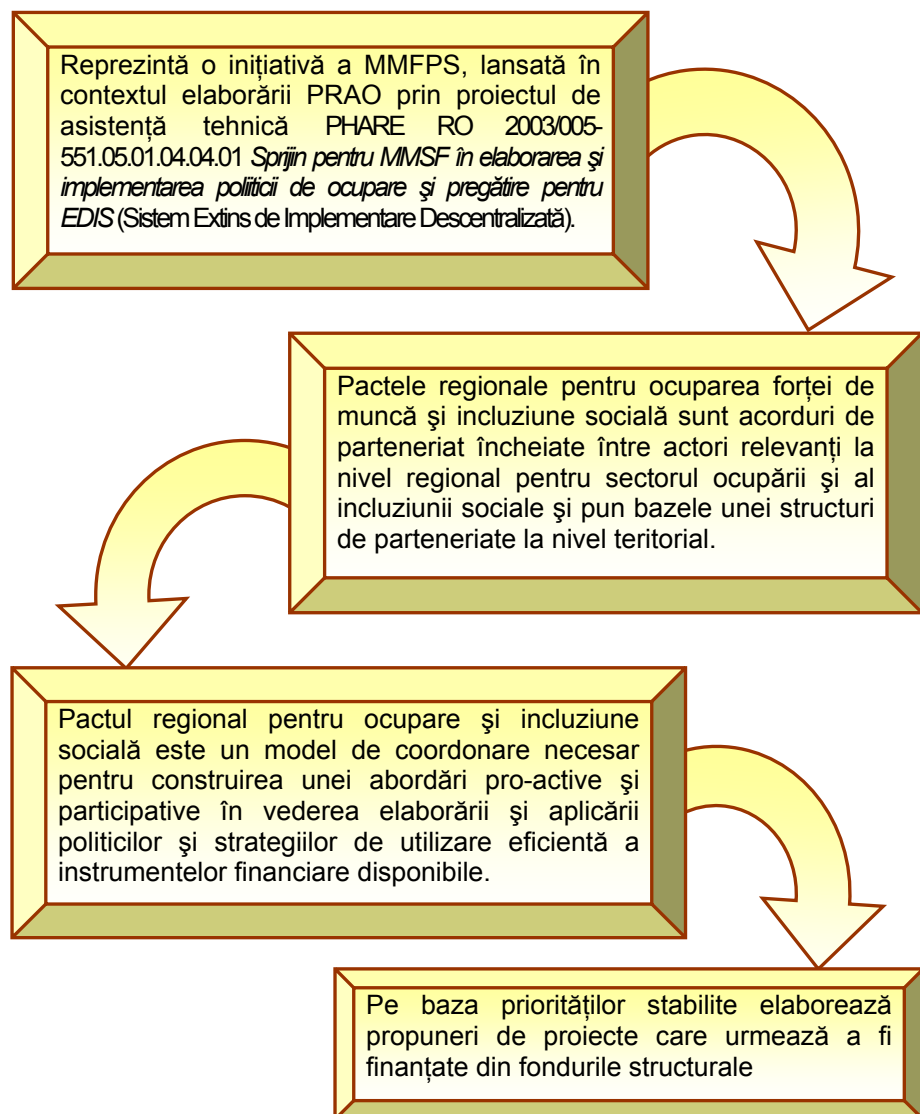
Reprezintă o inițiativă a MMFPS, lansată în contextul elaborării PRAO prin proiectul de asistență tehnică PHARE RO 2003/005-551.05.01.04.04.01 *Sprijin pentru MMSF în elaborarea şi implementarea politicii de ocupare şi pregătire pentru EDIS* (Sistem Extins de Implementare Descentralizată).

Pactele regionale pentru ocuparea forței de muncă şi incluziune socială sunt acorduri de parteneriat încheiate între actori relevanți la nivel regional pentru sectorul ocupării şi al incluziunii sociale şi pun bazele unei structuri de parteneriate la nivel teritorial.

Pactul regional pentru ocupare şi incluziune socială este un model de coordonare necesar pentru construirea unei abordări pro-active şi participative în vederea elaborării şi aplicării politicilor şi strategiilor de utilizare eficientă a instrumentelor financiare disponibile.

Pe baza priorităților stabilite elaborează propuneri de proiecte care urmează a fi finanțate din fondurile structurale